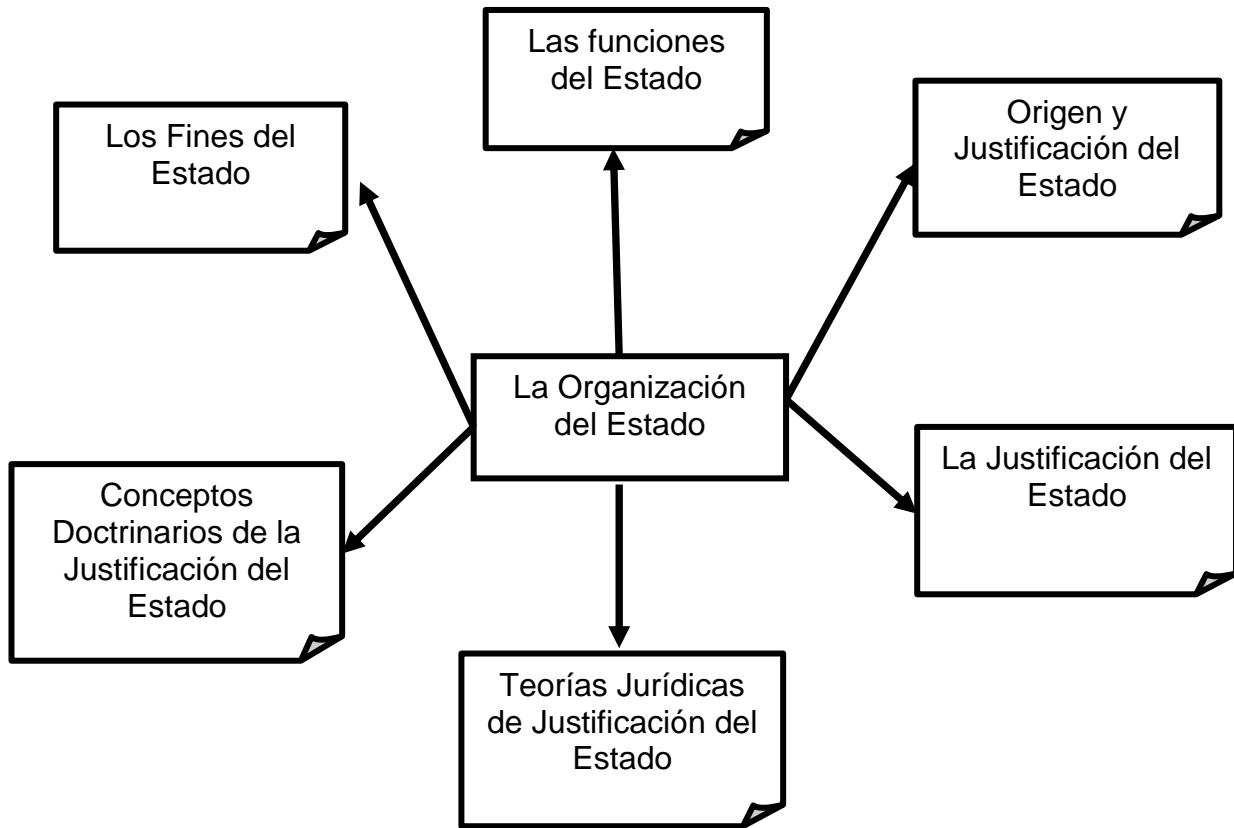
Las funciones del Estado

Los Fines del Estado

Origen y Justificación del Estado

La Organización del Estado

Conceptos Doctrinarios de la Justificación del Estado

La Justificación del Estado

Teorías Jurídicas de Justificación del Estado